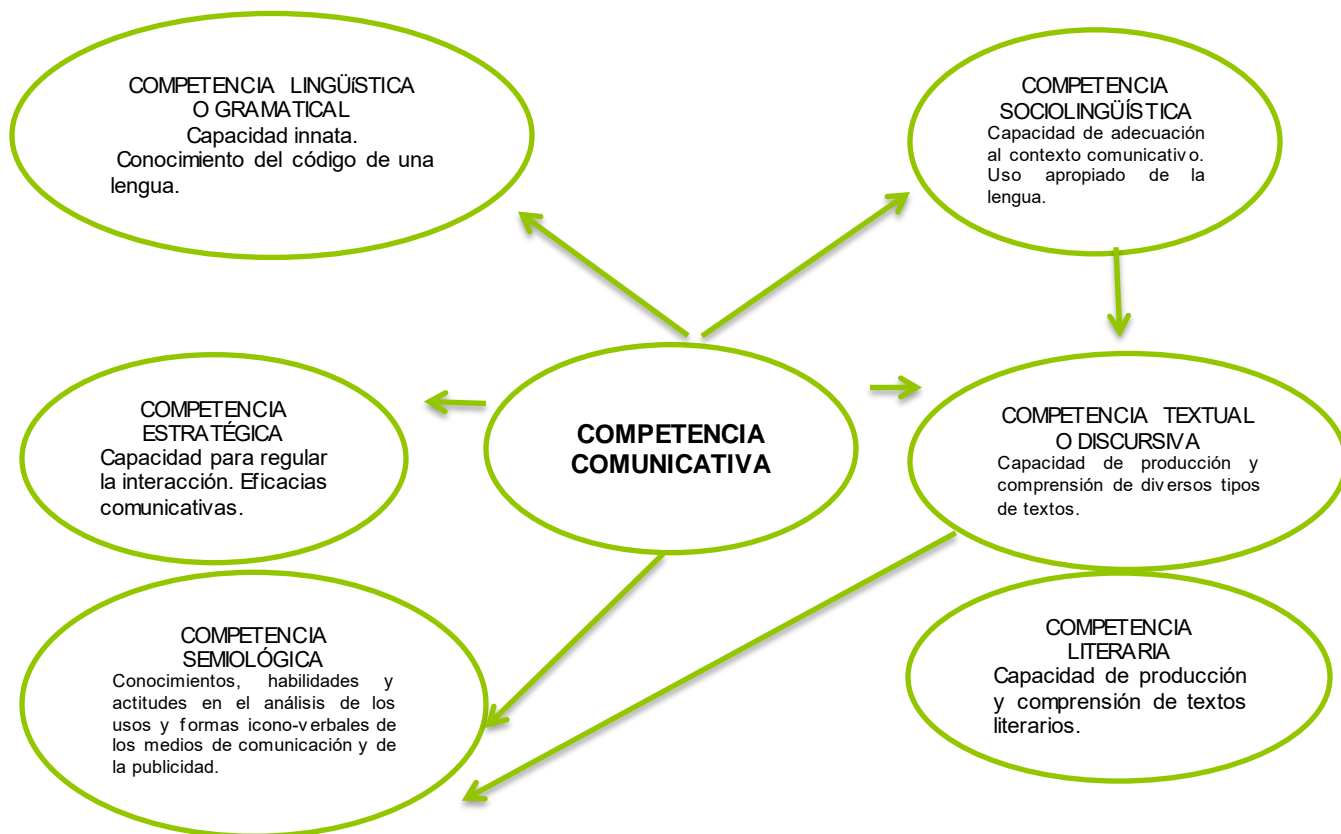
COMPETENCIA LINGÜíSTICA O GRAMATICAL
Capacidad innata.
Conocimiento del código de una lengua.

COMPETENCIA SOCIOLINGÜÍSTICA
Capacidad de adecuación al contexto comunicativo. Uso apropiado de la lengua.

COMPETENCIA ESTRATÉGICA
Capacidad para regular la interacción. Eficacias comunicativas.

COMPETENCIA COMUNICATIVA

COMPETENCIA TEXTUAL O DISCURSIVA
Capacidad de producción y comprensión de diversos tipos de textos.

COMPETENCIA SEMIOLÓGICA
Conocimientos, habilidades y actitudes en el análisis de los usos y formas icono-verbales de los medios de comunicación y de la publicidad.

COMPETENCIA LITERARIA
Capacidad de producción y comprensión de textos literarios.